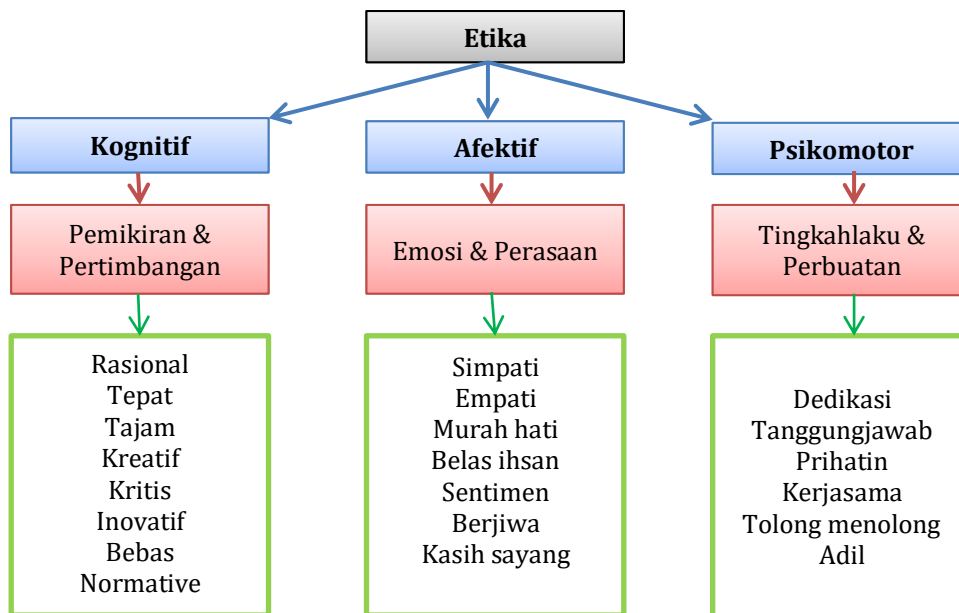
Etika

Kognitif

Pemikiran & Pertimbangan

Rasional
Tepat
Tajam
Kreatif
Kritis
Inovatif
Bebas
Normative

Afektif

Emosi & Perasaan

Simpati
Empati
Murah hati
Belas ihsan
Sentimen
Berjiwa
Kasih sayang

Psikomotor

Tingkahlaku & Perbuatan

Dedikasi
Tanggungjawab
Prihatin
Kerjasama
Tolong menolong
Adil